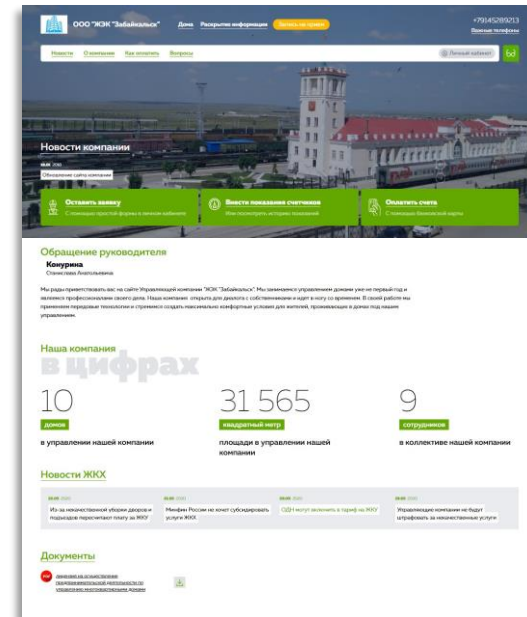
ООО "ЖЭК "Забайкальск" Дома Раскрытие информации Записаться на прием

+79145289213
Важные телефоны

Новости О компании Как оплатить Вопросы

Личный кабинет

Новости компании

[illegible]

Обновление сайта компании

Оставить заявку
С помощью простой формы в личном кабинете

Внести показания счетчиков
Или посмотреть историю показаний

Оплатить счета
С помощью банковской карты

Обращение руководителя

Конурина
Станислава Анатольевна

Мы рады приветствовать вас на сайте Управляющей компании "ЖЭК "Забайкальск". Мы занимаемся управлением домами уже не первый год и являемся профессионалами своего дела. Наша компания открыта для диалога с собственниками и идет в ногу со временем. В своей работе мы применяем передовые технологии и стремимся создать максимально комфортные условия для жителей, проживающих в домах под нашим управлением.

Наша компания
в цифрах

10
домов
в управлении нашей компании

31 565
квадратный метр
площади в управлении нашей компании

9
сотрудников
в коллективе нашей компании

Новости ЖКХ

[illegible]
Из-за некачественной уборки дворов и подъездов пересчитают плату за ЖКУ

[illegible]
Минфин России не хочет субсидировать услуги ЖКХ

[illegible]
ОДН могут включить в тариф на ЖКУ

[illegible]
Управляющие компании не будут штрафовать за некачественные услуги

Документы

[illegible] на осуществление предпринимательской деятельности по управлению многоквартирными домами